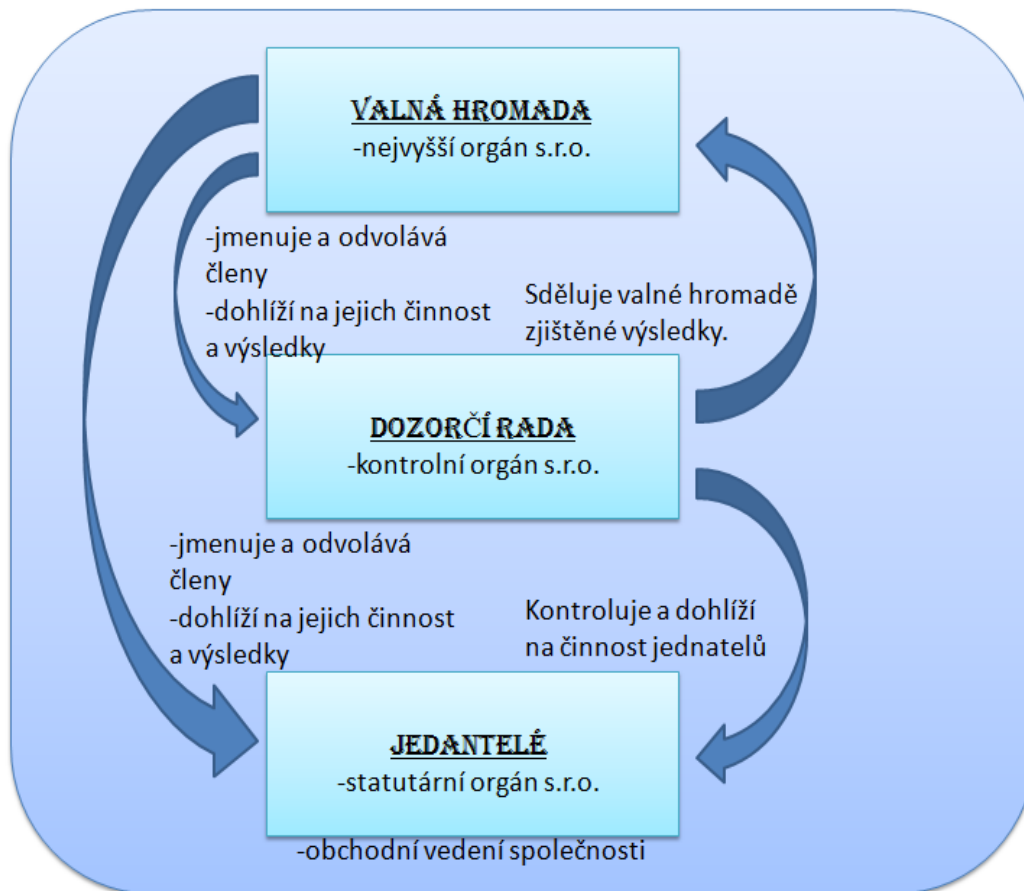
VALNÁ HROMADA
-nejvyšší orgán s.r.o.

-jmenuje a odvolává členy
-dohlíží na jejich činnost a výsledky

Sděluje valné hromadě zjištěné výsledky.

DOZORČÍ RADA
-kontrolní orgán s.r.o.

-jmenuje a odvolává členy
-dohlíží na jejich činnost a výsledky

Kontroluje a dohlíží na činnost jednatelů

JEDANTELÉ
-statutární orgán s.r.o.

-obchodní vedení společnosti